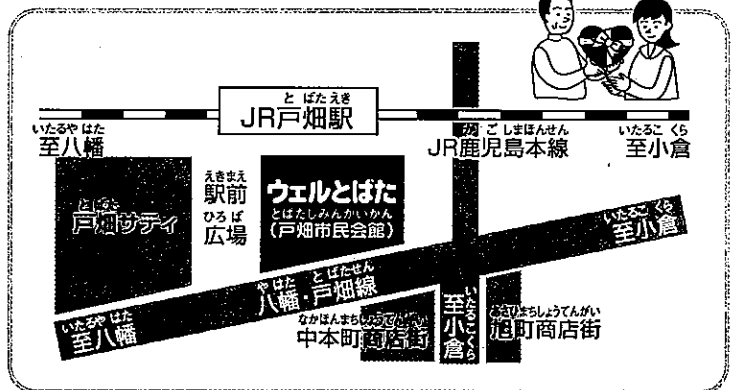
とばたえき
JR戸畑駅

いたるやはた
至八幡

JR鹿児島本線

いたるこくら
至小倉

とばた
戸畑サティ

えきまえ
駅前
ひろば
広場

ウェルとばた
とばたしみんかいかん
（戸畑市民会館）

いたるこくら
至小倉

やはた とばたせん
八幡・戸畑線

いたるやはた
至八幡

なかほんまちしょうてんがい
中本町商店街

至小倉
いたるこくら

あさひまちしょうてんがい
旭町商店街